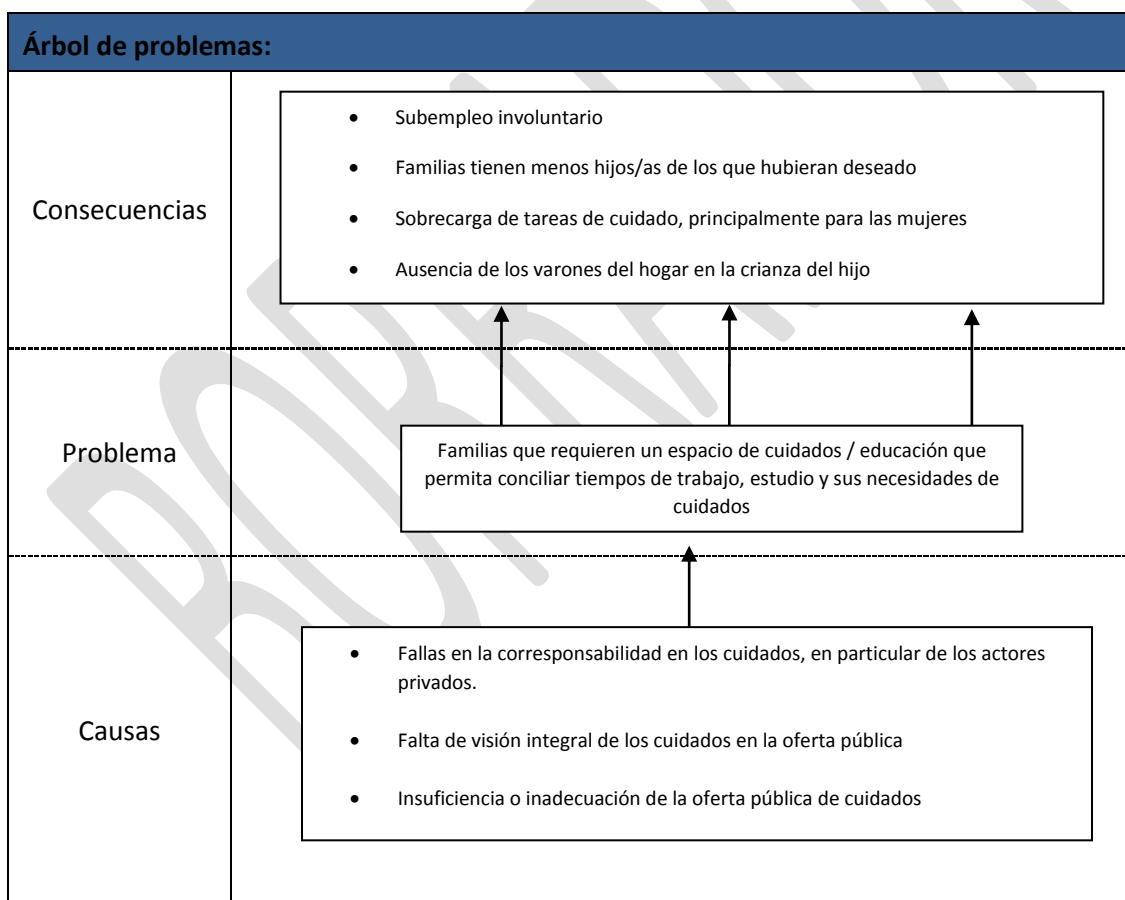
Árbol de problemas:

Consecuencias

- Subempleo involuntario
- Familias tienen menos hijos/as de los que hubieran deseado
- Sobrecarga de tareas de cuidado, principalmente para las mujeres
- Ausencia de los varones del hogar en la crianza del hijo

Problema

Familias que requieren un espacio de cuidados / educación que permita conciliar tiempos de trabajo, estudio y sus necesidades de cuidados

Causas

- Fallas en la corresponsabilidad en los cuidados, en particular de los actores privados.
- Falta de visión integral de los cuidados en la oferta pública
- Insuficiencia o inadecuación de la oferta pública de cuidados